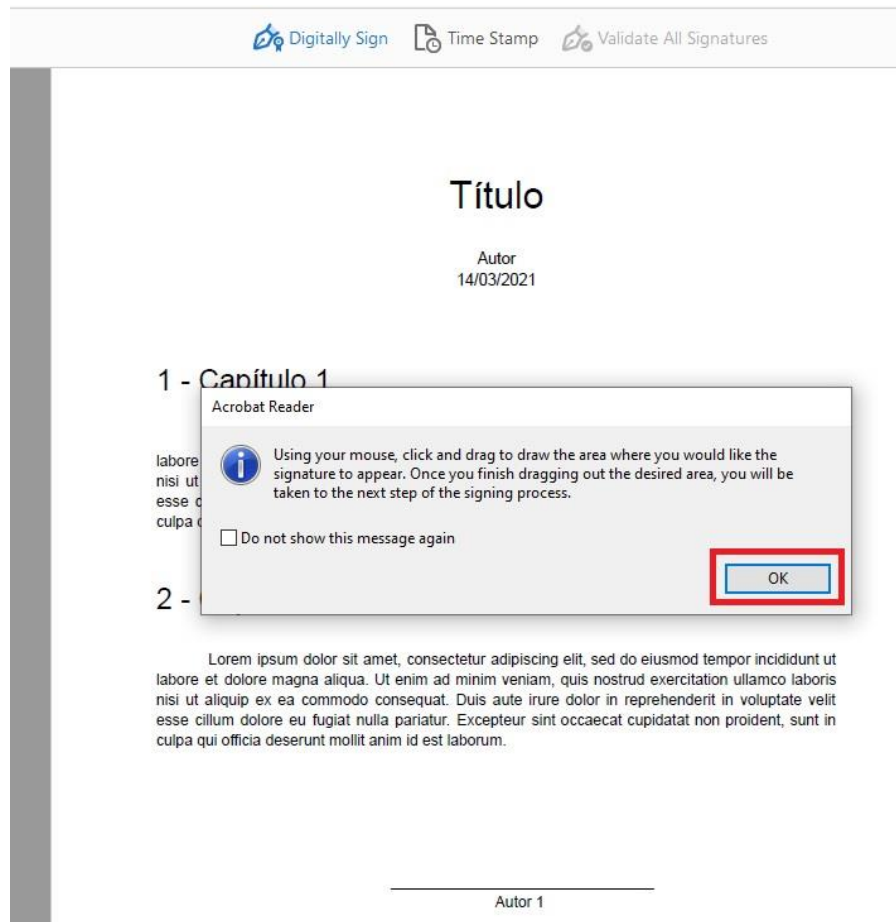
Digitally Sign Time Stamp Validate All Signatures

Título

Autor
14/03/2021

1 - Capítulo 1

labore
nisi ut
esse c
culpa c

Acrobat Reader

Using your mouse, click and drag to draw the area where you would like the signature to appear. Once you finish dragging out the desired area, you will be taken to the next step of the signing process.

Do not show this message again

OK

2 - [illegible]

Lorem ipsum dolor sit amet, consectetur adipiscing elit, sed do eiusmod tempor incididunt ut labore et dolore magna aliqua. Ut enim ad minim veniam, quis nostrud exercitation ullamco laboris nisi ut aliquip ex ea commodo consequat. Duis aute irure dolor in reprehenderit in voluptate velit esse cillum dolore eu fugiat nulla pariatur. Excepteur sint occaecat cupidatat non proident, sunt in culpa qui officia deserunt mollit anim id est laborum.

Autor 1